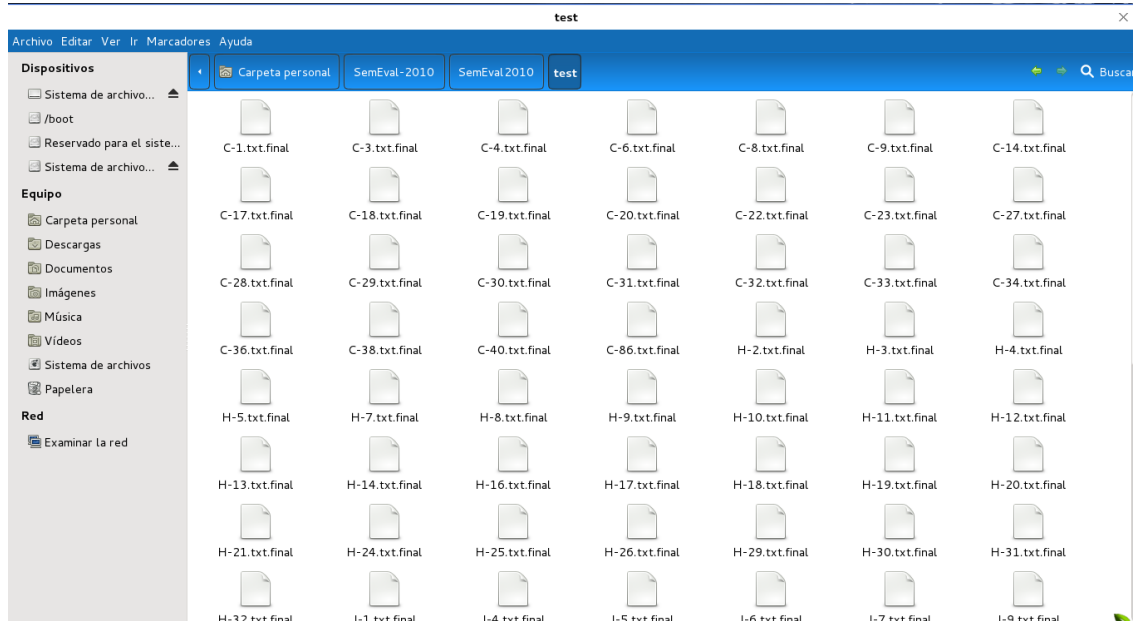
test

Archivo Editar Ver Ir Marcadores Ayuda

Dispositivos
Sistema de archivo...
/boot
Reservado para el siste...
Sistema de archivo...
Equipo
Carpeta personal
Descargas
Documentos
Imágenes
Música
Vídeos
Sistema de archivos
Papelera
Red
Examinar la red

Carpeta personal
SemEval-2010
SemEval2010
test
Buscar

C-1.txt.final
C-3.txt.final
C-4.txt.final
C-6.txt.final
C-8.txt.final
C-9.txt.final
C-14.txt.final
C-17.txt.final
C-18.txt.final
C-19.txt.final
C-20.txt.final
C-22.txt.final
C-23.txt.final
C-27.txt.final
C-28.txt.final
C-29.txt.final
C-30.txt.final
C-31.txt.final
C-32.txt.final
C-33.txt.final
C-34.txt.final
C-36.txt.final
C-38.txt.final
C-40.txt.final
C-86.txt.final
H-2.txt.final
H-3.txt.final
H-4.txt.final
H-5.txt.final
H-7.txt.final
H-8.txt.final
H-9.txt.final
H-10.txt.final
H-11.txt.final
H-12.txt.final
H-13.txt.final
H-14.txt.final
H-16.txt.final
H-17.txt.final
H-18.txt.final
H-19.txt.final
H-20.txt.final
H-21.txt.final
H-24.txt.final
H-25.txt.final
H-26.txt.final
H-29.txt.final
H-30.txt.final
H-31.txt.final
H-32.txt.final
I-1.txt.final
I-4.txt.final
I-5.txt.final
I-6.txt.final
I-7.txt.final
I-9.txt.final